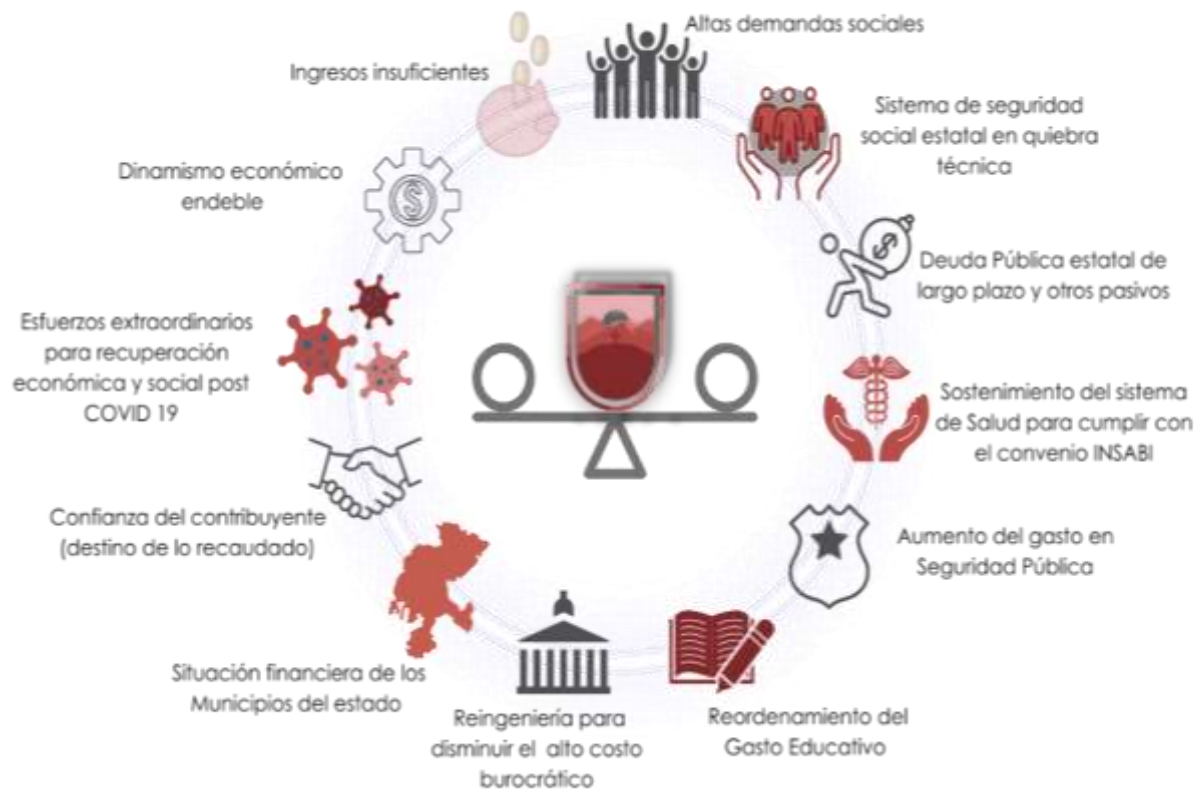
Altas demandas sociales

Ingresos insuficientes

Sistema de seguridad social estatal en quiebra técnica

Dinamismo económico endeble

Deuda Pública estatal de largo plazo y otros pasivos

Esfuerzos extraordinarios para recuperación económica y social post COVID 19

Sostenimiento del sistema de Salud para cumplir con el convenio INSABI

Confianza del contribuyente (destino de lo recaudado)

Aumento del gasto en Seguridad Pública

Situación financiera de los Municipios del estado

Reingeniería para disminuir el alto costo burocrático

Reordenamiento del Gasto Educativo